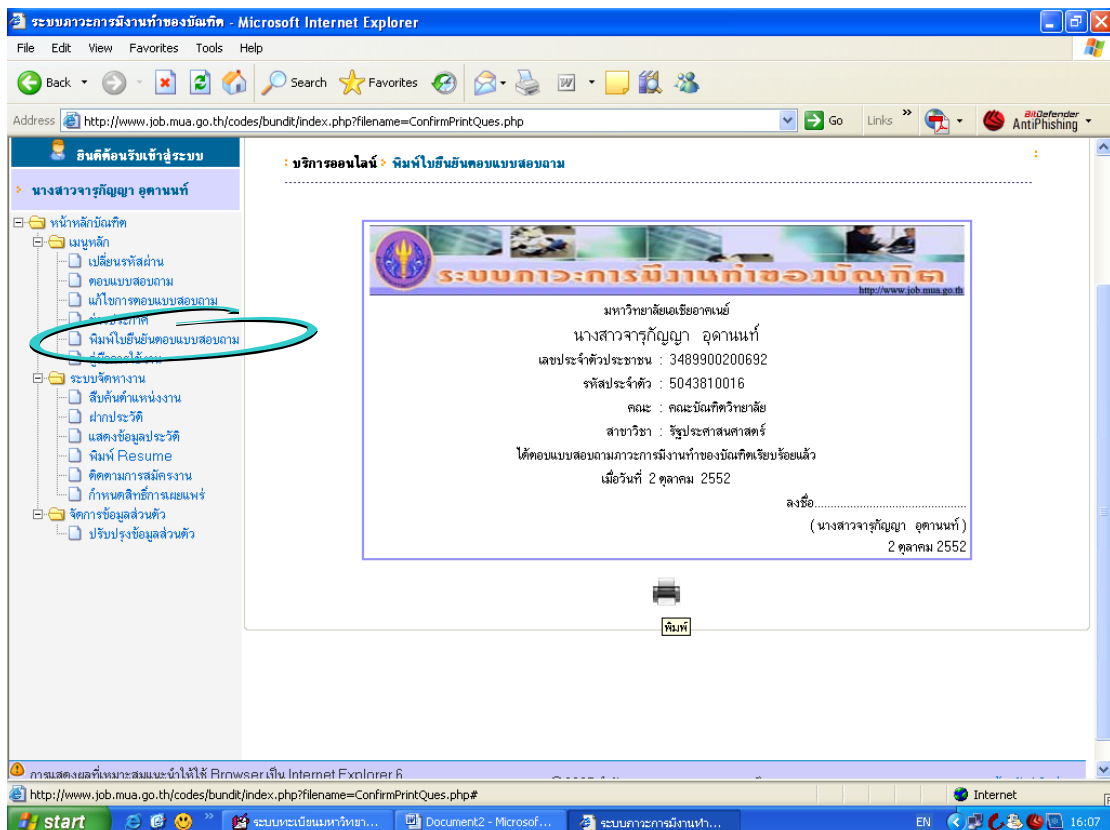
ระบบภาวะการมีงานทำของบัณฑิต - Microsoft Internet Explorer

File Edit View Favorites Tools Help

Back Search Favorites

Address http://www.job.mua.go.th/codes/bundit/index.php?filename=ConfirmPrintQues.php Go Links BitDefender AntiPhishing

ยินดีต้อนรับเข้าสู่ระบบ

นางสาวจารุกัญญา อุดานนท์

หน้าหลักบัณฑิต
เมนูหลัก
เปลี่ยนรหัสผ่าน
ตอบแบบสอบถาม
แก้ไขการตอบแบบสอบถาม
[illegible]
พิมพ์ใบยืนยันตอบแบบสอบถาม
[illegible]
ระบบจัดหางาน
สืบค้นตำแหน่งงาน
ฝากประวัติ
แสดงข้อมูลประวัติ
พิมพ์ Resume
ติดตามการสมัครงาน
กำหนดสิทธิ์การเผยแพร่
จัดการข้อมูลส่วนตัว
ปรับปรุงข้อมูลส่วนตัว

บริการออนไลน์ > พิมพ์ใบยืนยันตอบแบบสอบถาม

ระบบภาวะการมีงานทำของบัณฑิต
http://www.job.mua.go.th

มหาวิทยาลัยเอเชียอาคเนย์
นางสาวจารุกัญญา อุดานนท์
เลขประจำตัวประชาชน : 3489900200692
รหัสประจำตัว : 5043810016
คณะ : คณะบัณฑิตวิทยาลัย
สาขาวิชา : รัฐประศาสนศาสตร์
ได้ตอบแบบสอบถามภาวะการมีงานทำของบัณฑิตเรียบร้อยแล้ว
เมื่อวันที่ 2 ตุลาคม 2552
ลงชื่อ.................................................
( นางสาวจารุกัญญา อุดานนท์ )
2 ตุลาคม 2552

พิมพ์

การแสดงผลที่เหมาะสมแนะนำให้ใช้ Browser เป็น Internet Explorer 6

http://www.job.mua.go.th/codes/bundit/index.php?filename=ConfirmPrintQues.php# Internet

start ระบบทะเบียนมหาวิทยา... Document2 - Microsof... ระบบภาวะการมีงานทำ... EN 16:07